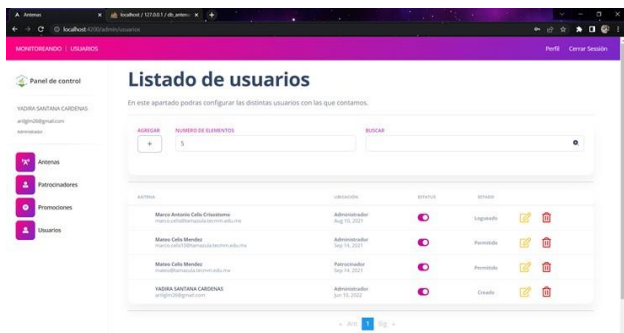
Antenas | localhost / 127.0.0.1 / db_antenas

localhost:4200/admin/usuarios

MONITOREANDO | USUARIOS

Perfil Cerrar Sesión

Panel de control

YADIRA SANTANA CARDENAS
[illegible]@gmail.com
administrador

Antenas
Patrocinadores
Promociones
Usuarios

Listado de usuarios

En este apartado podras configurar las distintas usuarios con las que contamos.

AGREGAR
+
NUMERO DE ELEMENTOS
5
BUSCAR

| ANTENA | UBICACIÓN | ESTATUS | ESTADO | |
|---|---|---|---|---|
| Marco Antonio Celis Crisostomo marco.celis@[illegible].edu.mx | Administrador Aug 10, 2021 | | Logueado | |
| Mateo Celis Mendez marco.celis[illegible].edu.mx | Administrador Sep 14, 2021 | | Permitido | |
| Mateo Celis Mendez mateo@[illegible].edu.mx | Patrocinador Sep 14, 2021 | | Permitido | |
| YADIRA SANTANA CARDENAS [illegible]@gmail.com | Administrador Jun 15, 2022 | | Creado | |

« Ant 1 Sig »